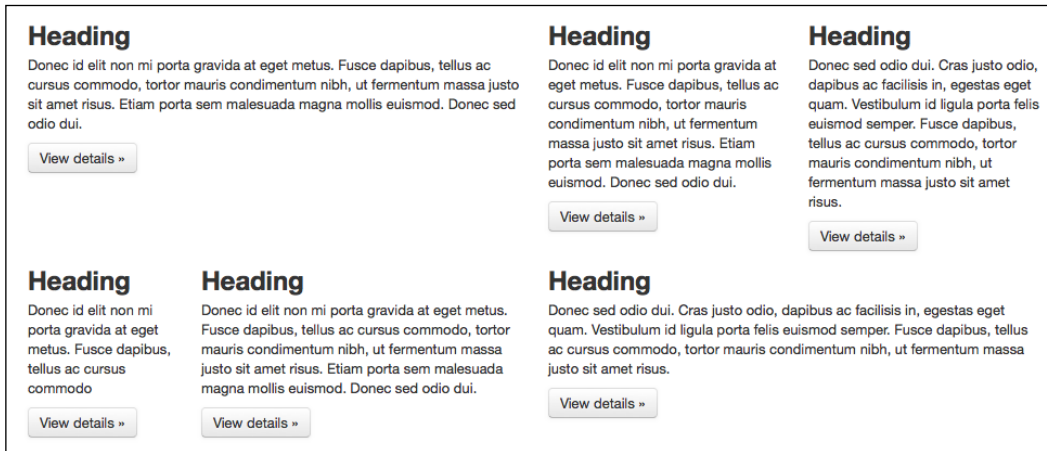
Heading

Donec id elit non mi porta gravida at eget metus. Fusce dapibus, tellus ac cursus commodo, tortor mauris condimentum nibh, ut fermentum massa justo sit amet risus. Etiam porta sem malesuada magna mollis euismod. Donec sed odio dui.

View details »

Heading

Donec id elit non mi porta gravida at eget metus. Fusce dapibus, tellus ac cursus commodo, tortor mauris condimentum nibh, ut fermentum massa justo sit amet risus. Etiam porta sem malesuada magna mollis euismod. Donec sed odio dui.

View details »

Heading

Donec sed odio dui. Cras justo odio, dapibus ac facilisis in, egestas eget quam. Vestibulum id ligula porta felis euismod semper. Fusce dapibus, tellus ac cursus commodo, tortor mauris condimentum nibh, ut fermentum massa justo sit amet risus.

View details »

Heading

Donec id elit non mi porta gravida at eget metus. Fusce dapibus, tellus ac cursus commodo

View details »

Heading

Donec id elit non mi porta gravida at eget metus. Fusce dapibus, tellus ac cursus commodo, tortor mauris condimentum nibh, ut fermentum massa justo sit amet risus. Etiam porta sem malesuada magna mollis euismod. Donec sed odio dui.

View details »

Heading

Donec sed odio dui. Cras justo odio, dapibus ac facilisis in, egestas eget quam. Vestibulum id ligula porta felis euismod semper. Fusce dapibus, tellus ac cursus commodo, tortor mauris condimentum nibh, ut fermentum massa justo sit amet risus.

View details »